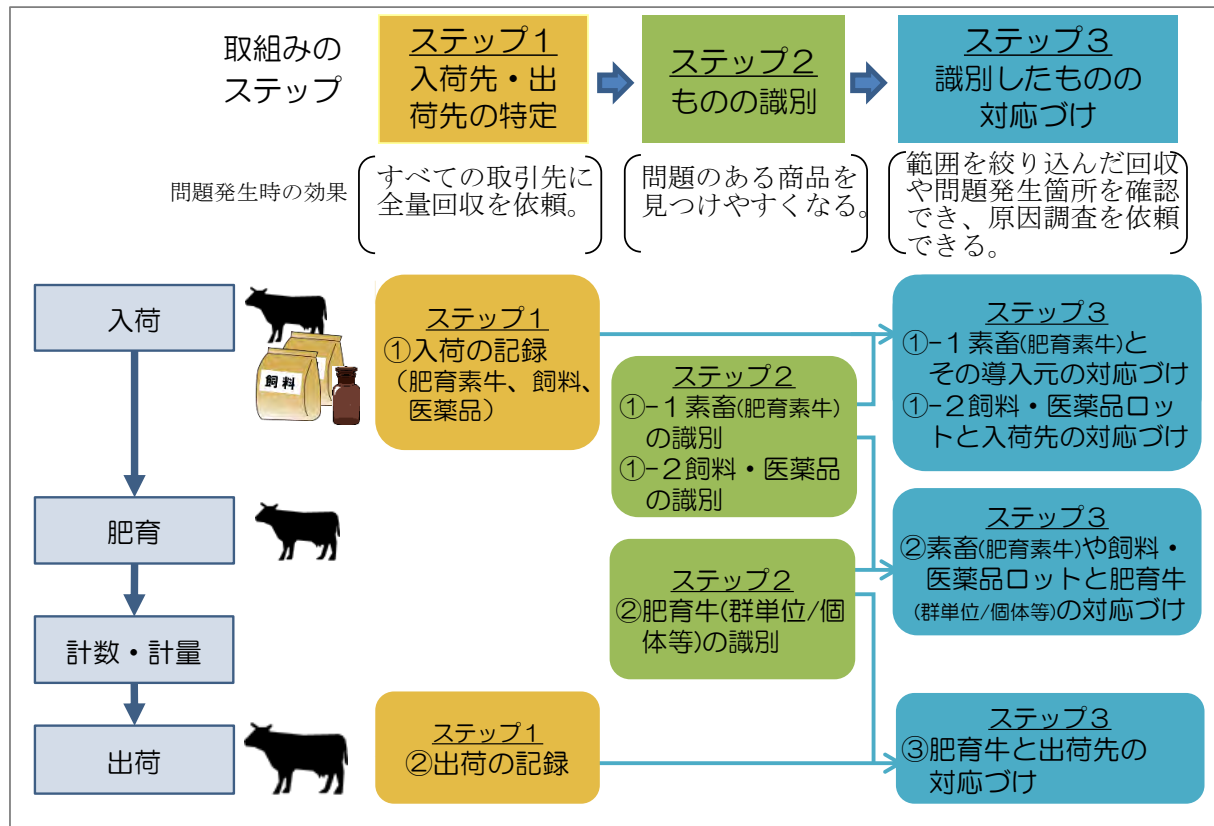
取組みのステップ

ステップ１
入荷先・出荷先の特定

ステップ２
ものの識別

ステップ３
識別したものの対応づけ

問題発生時の効果

すべての取引先に全量回収を依頼。

問題のある商品を見つけやすくなる。

範囲を絞り込んだ回収や問題発生箇所を確認でき、原因調査を依頼できる。

入荷

飼料

肥育

計数・計量

出荷

ステップ１
①入荷の記録
（肥育素牛、飼料、医薬品）

ステップ２
①−１素畜(肥育素牛)の識別
①−２飼料・医薬品の識別

ステップ２
②肥育牛(群単位/個体等)の識別

ステップ１
②出荷の記録

ステップ３
①−１素畜(肥育素牛)とその導入元の対応づけ
①−２飼料・医薬品ロットと入荷先の対応づけ

ステップ３
②素畜(肥育素牛)や飼料・医薬品ロットと肥育牛(群単位/個体等)の対応づけ

ステップ３
③肥育牛と出荷先の対応づけ